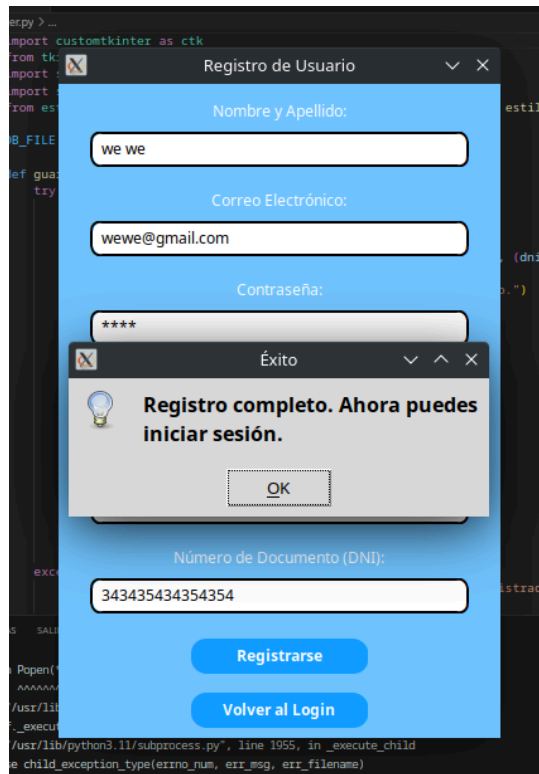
er.py > ...
import customtkinter as ctk
from tk
import
import
from est
estil
B_FILE
ef gua
try
, (dni
o.")
exce
istrac
AS SALI
n Popen(
^^^^^^
/usr/lib
._execut
/usr/lib/python3.11/subprocess.py", line 1955, in _execute_child
se child_exception_type(errno_num, err_msg, err_filename)

Registro de Usuario

Nombre y Apellido:
we we
Correo Electrónico:
wewe@gmail.com
Contraseña:
****

Éxito
Registro completo. Ahora puedes iniciar sesión.
OK

Número de Documento (DNI):
343435434354354
Registrarse
Volver al Login